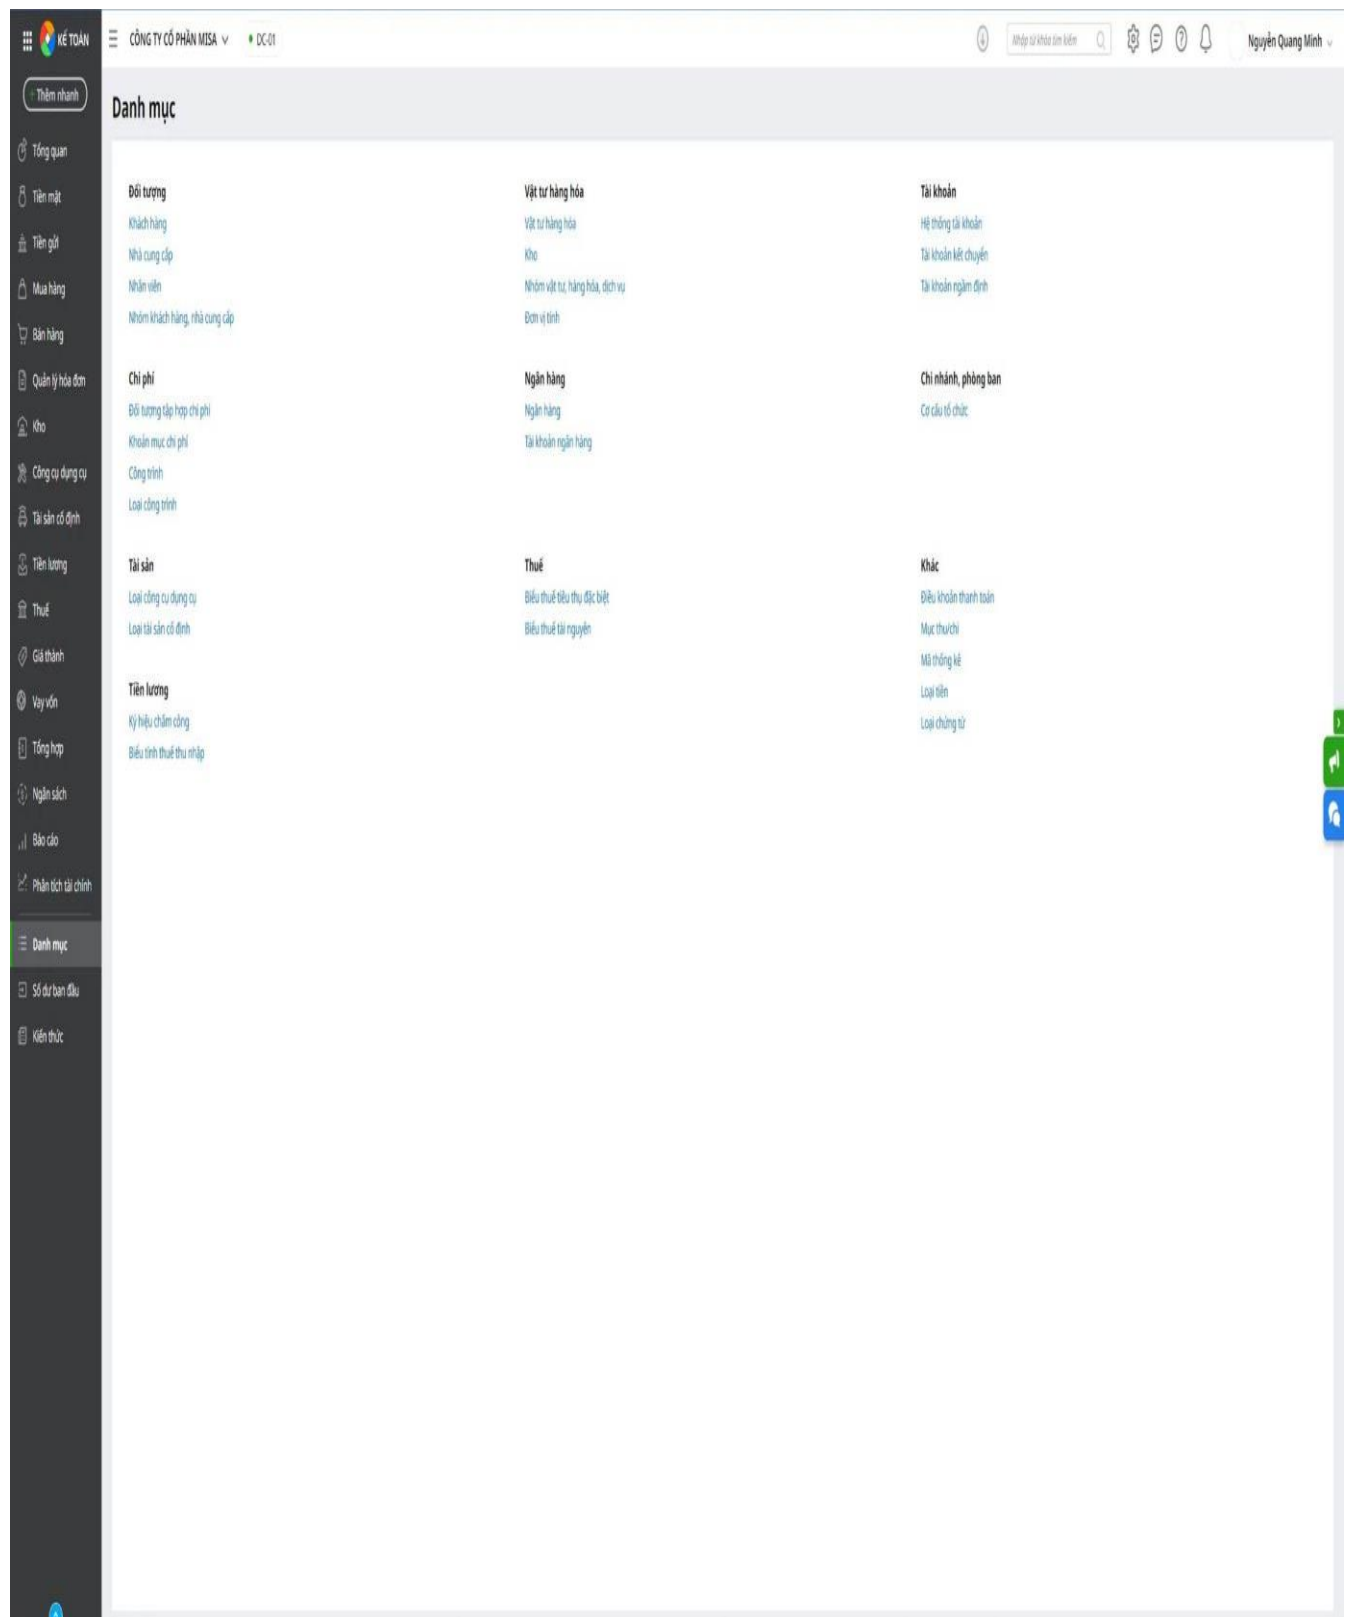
KẾ TOÁN

+ Thêm nhanh

Tổng quan
Tiền mặt
Tiền gửi
Mua hàng
Bán hàng
Quản lý hóa đơn
Kho
Công cụ dụng cụ
Tài sản cố định
Tiền lương
Thuế
Giá thành
Vay vốn
Tổng hợp
Ngân sách
Báo cáo
Phân tích tài chính
Danh mục
Số dư ban đầu
Kiến thức

CÔNG TY CỔ PHẦN MISA
DC-01

Nhập từ khóa tìm kiếm

Nguyễn Quang Minh

Danh mục

Đối tượng
Khách hàng
Nhà cung cấp
Nhân viên
Nhóm khách hàng, nhà cung cấp

Chi phí
Đối tượng tập hợp chi phí
Khoản mục chi phí
Công trình
Loại công trình

Tài sản
Loại công cụ dụng cụ
Loại tài sản cố định

Tiền lương
Ký hiệu chấm công
Biểu tính thuế thu nhập

Vật tư hàng hóa
Vật tư hàng hóa
Kho
Nhóm vật tư, hàng hóa, dịch vụ
Đơn vị tính

Ngân hàng
Ngân hàng
Tài khoản ngân hàng

Thuế
Biểu thuế tiêu thụ đặc biệt
Biểu thuế tài nguyên

Tài khoản
Hệ thống tài khoản
Tài khoản kết chuyển
Tài khoản ngầm định

Chi nhánh, phòng ban
Cơ cấu tổ chức

Khác
Điều khoản thanh toán
Mục thu/chi
Mã thống kê
Loại tiền
Loại chứng từ